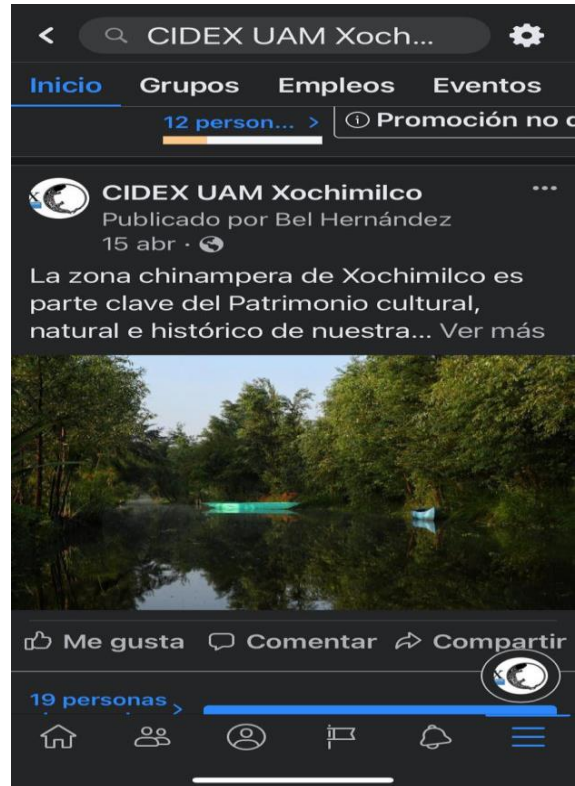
CIDEX UAM Xoch...

Inicio Grupos Empleos Eventos

12 person... > ⓘ Promoción no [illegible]

CIDEX UAM Xochimilco
Publicado por Bel Hernández
15 abr ·

La zona chinampera de Xochimilco es parte clave del Patrimonio cultural, natural e histórico de nuestra... Ver más

Me gusta Comentar Compartir

19 personas >